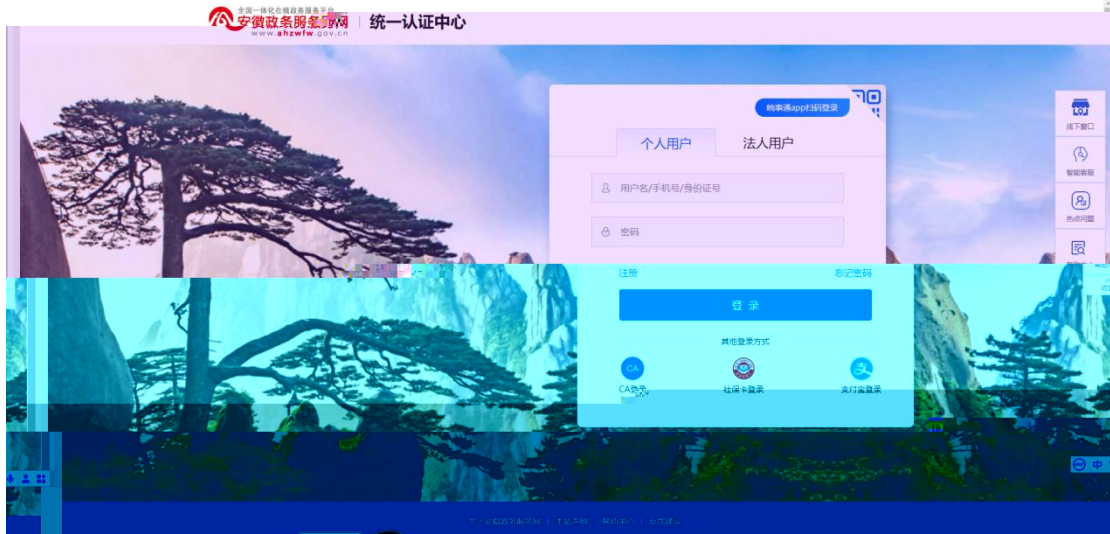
全国一体化在线政务服务平台
安徽政务服务网
www.ahzwfw.gov.cn
统一认证中心

皖事通app扫码登录

个人用户
法人用户

用户名/手机号/身份证号

密码

注册
忘记密码

登 录

其他登录方式

CA登录
社保卡登录
支付宝登录

线下窗口
智能客服
热点问题

中

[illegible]